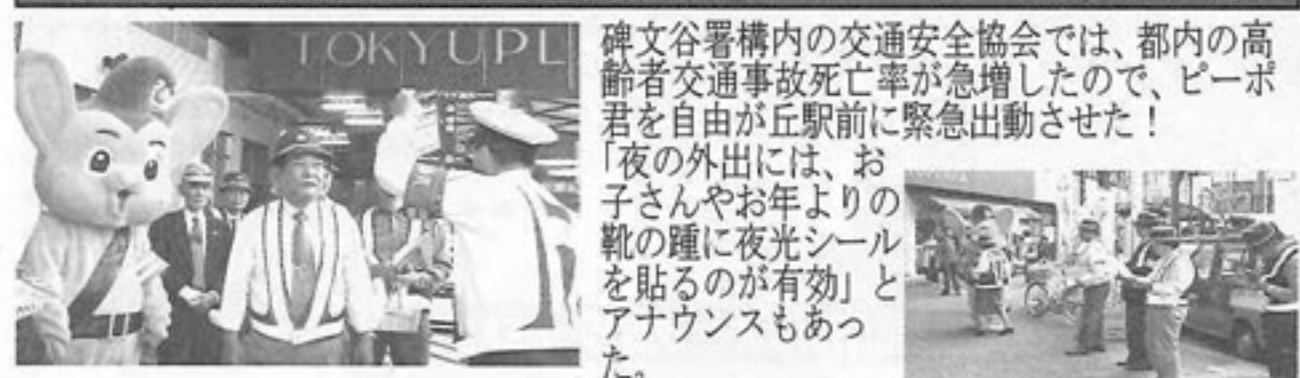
TOKYUPL

碑文谷署構内の交通安全協会では、都内の高齢者交通事故死亡率が急増したので、ピーポ君を自由が丘駅前に緊急出動させた！
「夜の外出には、お子さんやお年よりの靴の踵に夜光シールを貼るのが有効」とアナウンスもあった。